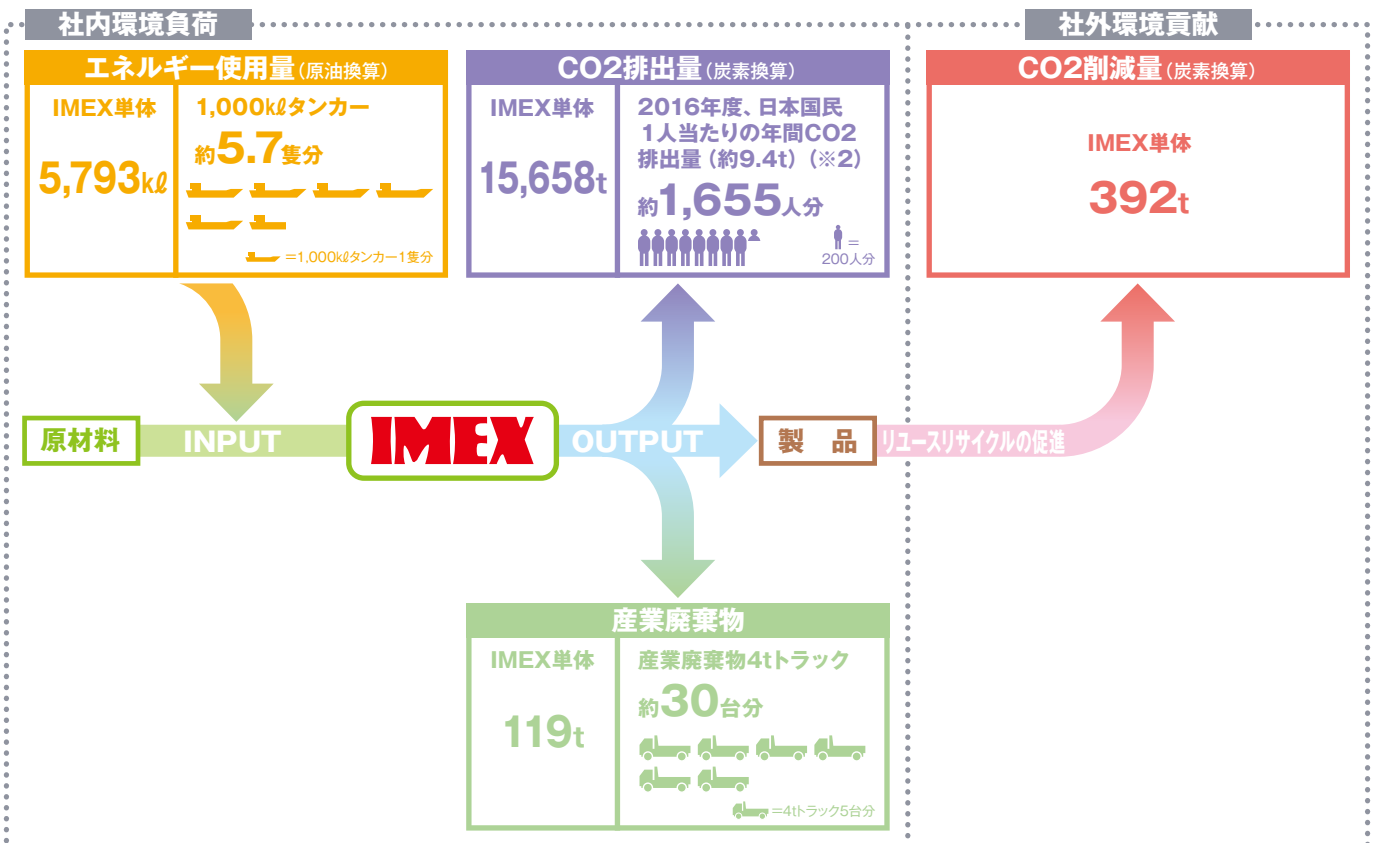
社内環境負荷

社外環境貢献

エネルギー使用量（原油換算）

IMEX単体

5,793kℓ

1,000kℓタンカー

約5.7隻分

=1,000kℓタンカー1隻分

CO2排出量（炭素換算）

IMEX単体

15,658t

2016年度、日本国民1人当たりの年間CO2排出量（約9.4t）（※2）

約1,655人分

= 200人分

CO2削減量（炭素換算）

IMEX単体

392t

原材料

INPUT

IMEX

OUTPUT

製　品

リユースリサイクルの促進

産業廃棄物

IMEX単体

119t

産業廃棄物4tトラック

約30台分

=4tトラック5台分